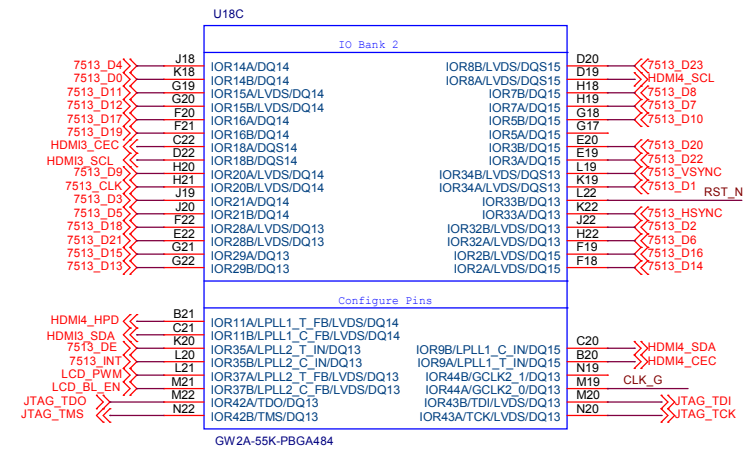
U18C

IO Bank 2

| Net | Pin | Left signal | Right signal | Pin | Net |
|---|---|---|---|---|---|
| 7513_D4 | J18 | IOR14A/DQ14 | IOR8B/LVDS/DQS15 | D20 | 7513_D23 |
| 7513_D0 | K18 | IOR14B/DQ14 | IOR8A/LVDS/DQS15 | D19 | HDMI4_SCL |
| 7513_D11 | G19 | IOR15A/LVDS/DQ14 | IOR7B/DQ15 | H18 | 7513_D8 |
| 7513_D12 | G20 | IOR15B/LVDS/DQ14 | IOR7A/DQ15 | H19 | 7513_D7 |
| 7513_D17 | F20 | IOR16A/DQ14 | IOR5B/DQ15 | G18 | 7513_D10 |
| 7513_D19 | F21 | IOR16B/DQ14 | IOR5A/DQ15 | G17 | |
| HDMI3_CEC | C22 | IOR18A/DQS14 | IOR3B/DQ15 | E20 | 7513_D20 |
| HDMI3_SCL | D22 | IOR18B/DQS14 | IOR3A/DQ15 | E19 | 7513_D22 |
| 7513_D9 | H20 | IOR20A/LVDS/DQ14 | IOR34B/LVDS/DQS13 | L19 | 7513_VSYNC |
| 7513_CLK | H21 | IOR20B/LVDS/DQ14 | IOR34A/LVDS/DQS13 | K19 | 7513_D1 |
| 7513_D3 | J19 | IOR21A/DQ14 | IOR33B/DQ13 | L22 | RST_N |
| 7513_D5 | J20 | IOR21B/DQ14 | IOR33A/DQ13 | K22 | 7513_HSYNC |
| 7513_D18 | F22 | IOR28A/LVDS/DQ13 | IOR32B/LVDS/DQ13 | J22 | 7513_D2 |
| 7513_D21 | E22 | IOR28B/LVDS/DQ13 | IOR32A/LVDS/DQ13 | H22 | 7513_D6 |
| 7513_D15 | G21 | IOR29A/DQ13 | IOR2B/LVDS/DQ15 | F19 | 7513_D16 |
| 7513_D13 | G22 | IOR29B/DQ13 | IOR2A/LVDS/DQ15 | F18 | 7513_D14 |

Configure Pins

| Net | Pin | Left signal | Right signal | Pin | Net |
|---|---|---|---|---|---|
| HDMI4_HPD | B21 | IOR11A/LPLL1_T_FB/LVDS/DQ14 | | | |
| HDMI3_SDA | C21 | IOR11B/LPLL1_C_FB/LVDS/DQ14 | | | |
| 7513_DE | K20 | IOR35A/LPLL2_T_IN/DQ13 | IOR9B/LPLL1_C_IN/DQ15 | C20 | HDMI4_SDA |
| 7513_INT | L20 | IOR35B/LPLL2_C_IN/DQ13 | IOR9A/LPLL1_T_IN/DQ15 | B20 | HDMI4_CEC |
| LCD_PWM | L21 | IOR37A/LPLL2_T_FB/LVDS/DQ13 | IOR44B/GCLK2_1/DQ13 | N19 | |
| LCD_BL_EN | M21 | IOR37B/LPLL2_C_FB/LVDS/DQ13 | IOR44A/GCLK2_0/DQ13 | M19 | CLK_G |
| JTAG_TDO | M22 | IOR42A/TDO/DQ13 | IOR43B/TDI/LVDS/DQ13 | M20 | JTAG_TDI |
| JTAG_TMS | N22 | IOR42B/TMS/DQ13 | IOR43A/TCK/LVDS/DQ13 | N20 | JTAG_TCK |

GW2A-55K-PBGA484